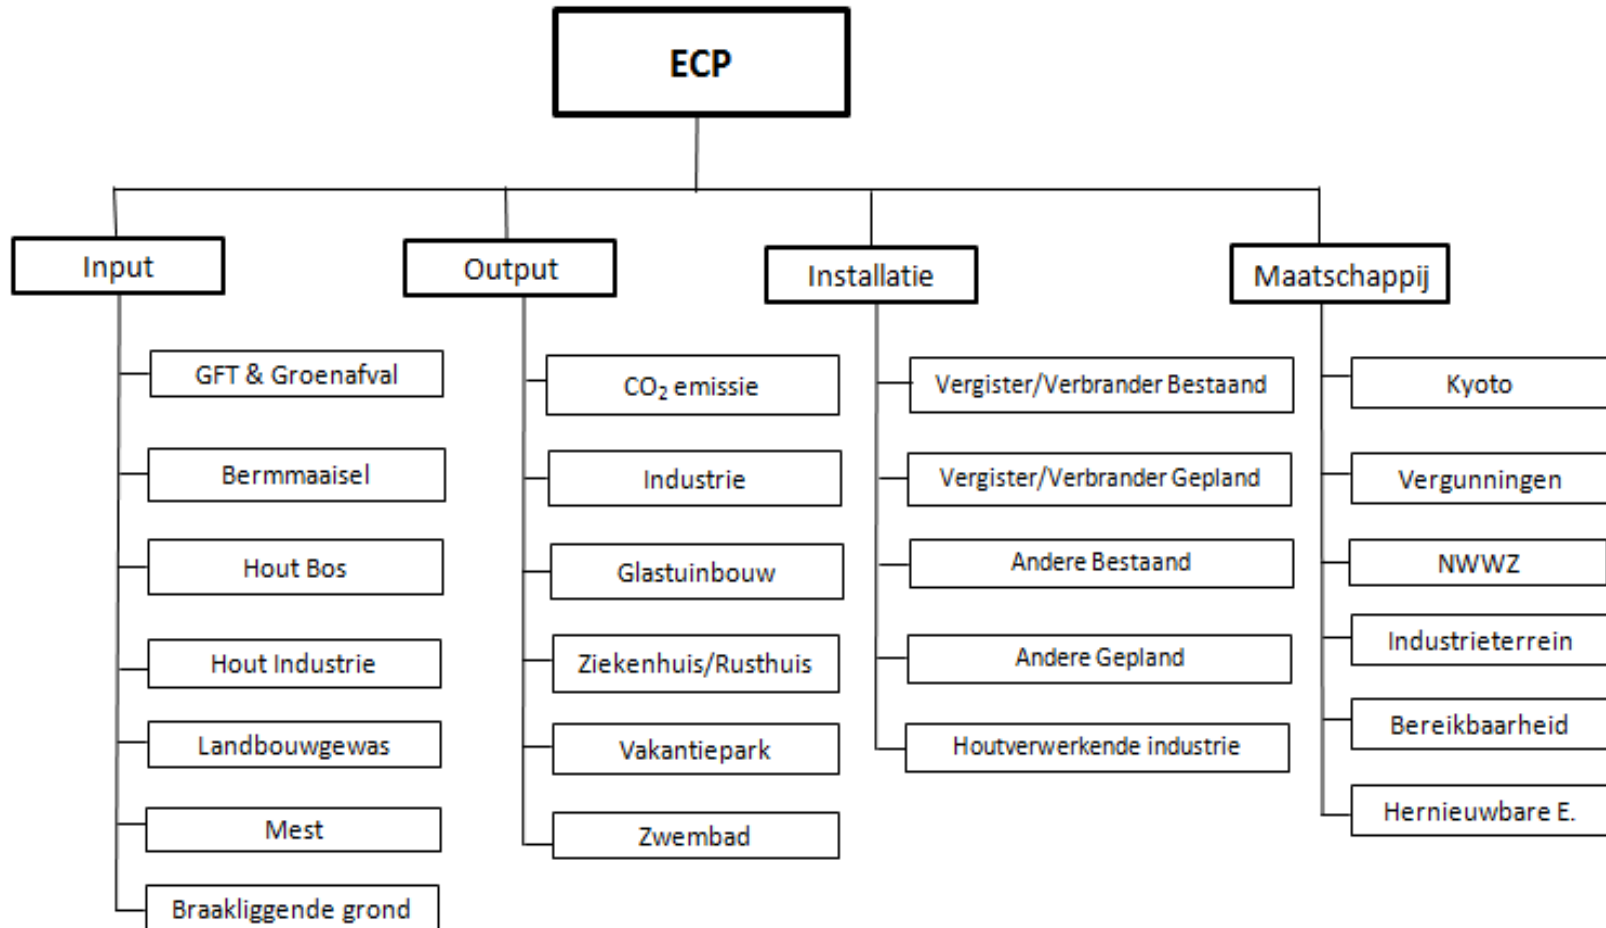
ECP

Input

GFT & Groenafval

Bermmaaisel

Hout Bos

Hout Industrie

Landbouwgewas

Mest

Braakliggende grond

Output

$CO_2$ emissie

Industrie

Glastuinbouw

Ziekenhuis/Rusthuis

Vakantiepark

Zwembad

Installatie

Vergister/Verbrander Bestaand

Vergister/Verbrander Gepland

Andere Bestaand

Andere Gepland

Houtverwerkende industrie

Maatschappij

Kyoto

Vergunningen

NWWZ

Industrieterrein

Bereikbaarheid

Hernieuwbare E.